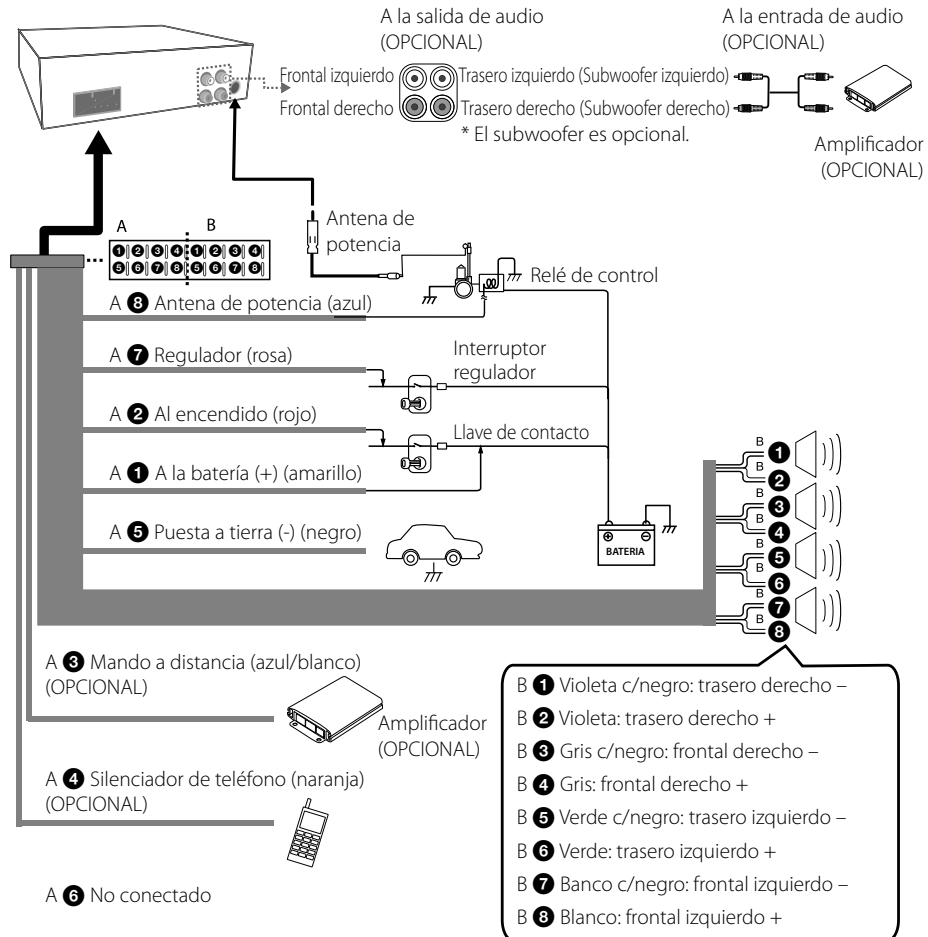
A la salida de audio
(OPCIONAL)

A la entrada de audio
(OPCIONAL)

Frontal izquierdo
Frontal derecho
Trasero izquierdo (Subwoofer izquierdo)
Trasero derecho (Subwoofer derecho)
* El subwoofer es opcional.

Amplificador
(OPCIONAL)

A
B
1 2 3 4 1 2 3 4
5 6 7 8 5 6 7 8

Antena de potencia

Relé de control

A 8 Antena de potencia (azul)

A 7 Regulador (rosa)

Interruptor regulador

A 2 Al encendido (rojo)

Llave de contacto

A 1 A la batería (+) (amarillo)

A 5 Puesta a tierra (-) (negro)

BATERIA

B 1
B 2
B 3
B 4
B 5
B 6
B 7
B 8

A 3 Mando a distancia (azul/blanco)
(OPCIONAL)

Amplificador
(OPCIONAL)

A 4 Silenciador de teléfono (naranja)
(OPCIONAL)

A 6 No conectado

B 1 Violeta c/negro: trasero derecho –
B 2 Violeta: trasero derecho +
B 3 Gris c/negro: frontal derecho –
B 4 Gris: frontal derecho +
B 5 Verde c/negro: trasero izquierdo –
B 6 Verde: trasero izquierdo +
B 7 Banco c/negro: frontal izquierdo –
B 8 Blanco: frontal izquierdo +